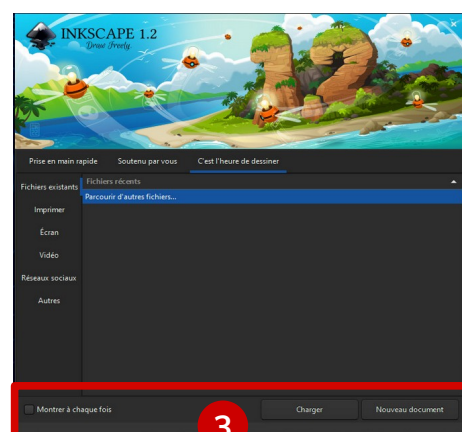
INKSCAPE 1.2
Draw Freely

Prise en main rapide
Soutenu par vous
C'est l'heure de dessiner

Fichiers existants
Imprimer
Écran
Vidéo
Réseaux sociaux
Autres

Fichiers récents
Parcourir d'autres fichiers...

Montrer à chaque fois
3
Charger
Nouveau document